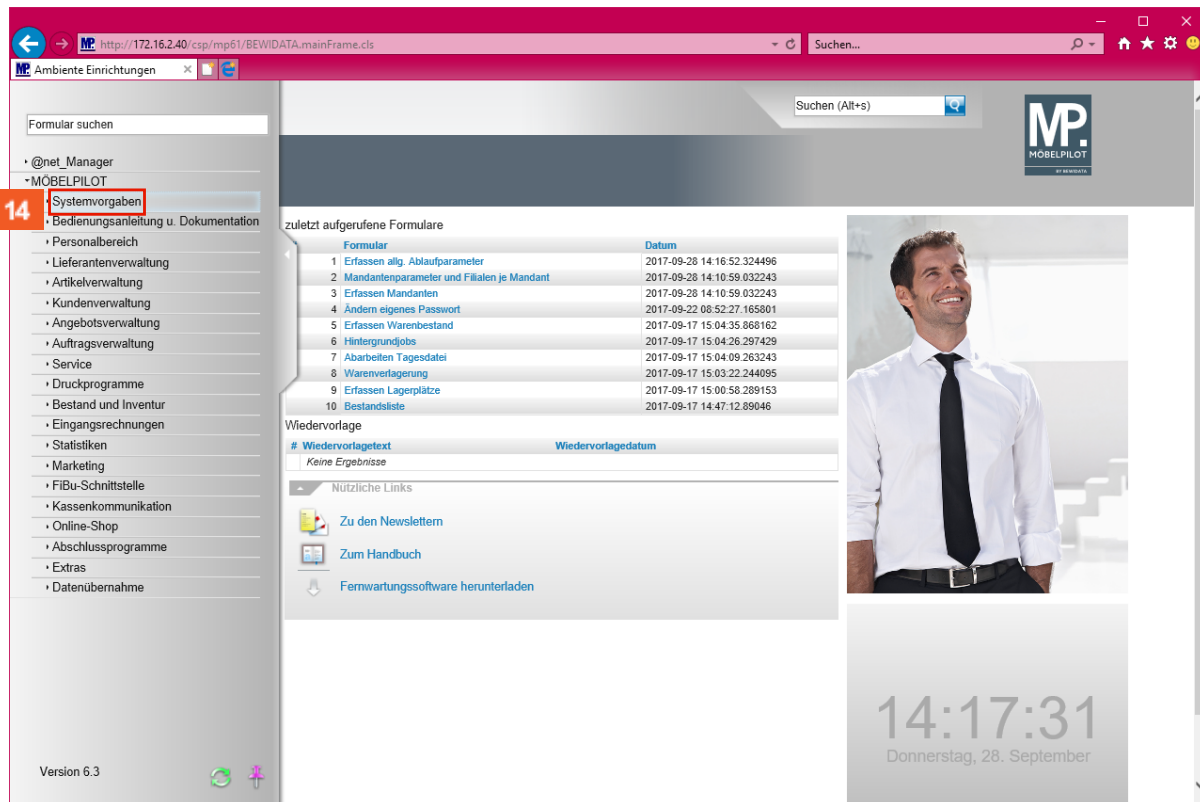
http://172.16.2.40/csp/mp61/BEWIDATA.mainFrame.cls
Suchen...
Ambiente Einrichtungen

Formular suchen

@net_Manager
MÖBELPILOT
14
Systemvorgaben
Bedienungsanleitung u. Dokumentation
Personalbereich
Lieferantenverwaltung
Artikelverwaltung
Kundenverwaltung
Angebotsverwaltung
Auftragsverwaltung
Service
Druckprogramme
Bestand und Inventur
Eingangsrechnungen
Statistiken
Marketing
FiBu-Schnittstelle
Kassenkommunikation
Online-Shop
Abschlussprogramme
Extras
Datenübernahme

Version 6.3

Suchen (Alt+s)

MP.
MÖBELPILOT
BY BEWIDATA

zuletzt aufgerufene Formulare

| | Formular | Datum |
|---|---|---|
| 1 | Erfassen allg. Ablaufparameter | 2017-09-28 14:16:52.324496 |
| 2 | Mandantenparameter und Filialen je Mandant | 2017-09-28 14:10:59.032243 |
| 3 | Erfassen Mandanten | 2017-09-28 14:10:59.032243 |
| 4 | Ändern eigenes Passwort | 2017-09-22 08:52:27.165801 |
| 5 | Erfassen Warenbestand | 2017-09-17 15:04:35.868162 |
| 6 | Hintergrundjobs | 2017-09-17 15:04:26.297429 |
| 7 | Abarbeiten Tagesdatei | 2017-09-17 15:04:09.263243 |
| 8 | Warenverlagerung | 2017-09-17 15:03:22.244095 |
| 9 | Erfassen Lagerplätze | 2017-09-17 15:00:58.289153 |
| 10 | Bestandsliste | 2017-09-17 14:47:12.89046 |

Wiedervorlage

| # | Wiedervorlagetext | Wiedervorlagedatum |
|---|---|---|
| | Keine Ergebnisse | |

Nützliche Links
Zu den Newslettern
Zum Handbuch
Fernwartungssoftware herunterladen

14:17:31
Donnerstag, 28. September